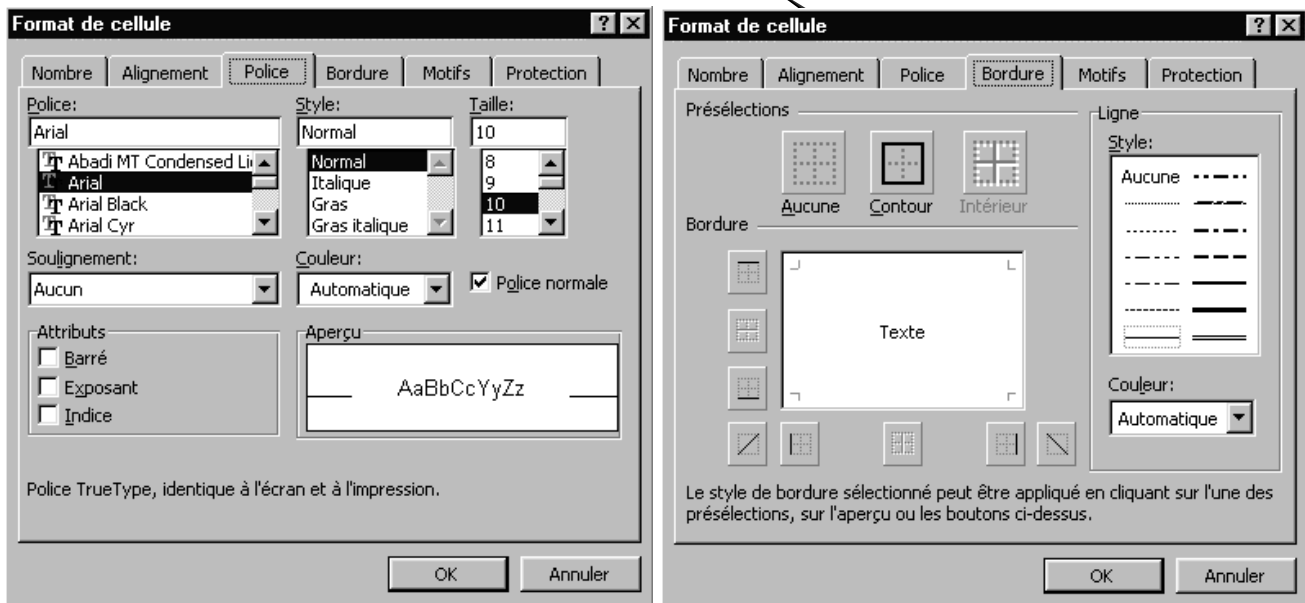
Format de cellule

Nombre | Alignement | Police | Bordure | Motifs | Protection

Police:
Arial
Abadi MT Condensed Li
Arial
Arial Black
Arial Cyr

Style:
Normal
Normal
Italique
Gras
Gras italique

Taille:
10
8
9
10
11

Soulignement:
Aucun

Couleur:
Automatique

Police normale

Attributs
Barré
Exposant
Indice

Aperçu
AaBbCcYyZz

Police TrueType, identique à l'écran et à l'impression.

OK
Annuler

Format de cellule

Nombre | Alignement | Police | Bordure | Motifs | Protection

Présélections
Aucune
Contour
Intérieur

Bordure
Texte

Ligne
Style:
Aucune

Couleur:
Automatique

Le style de bordure sélectionné peut être appliqué en cliquant sur l'une des présélections, sur l'aperçu ou les boutons ci-dessus.

OK
Annuler